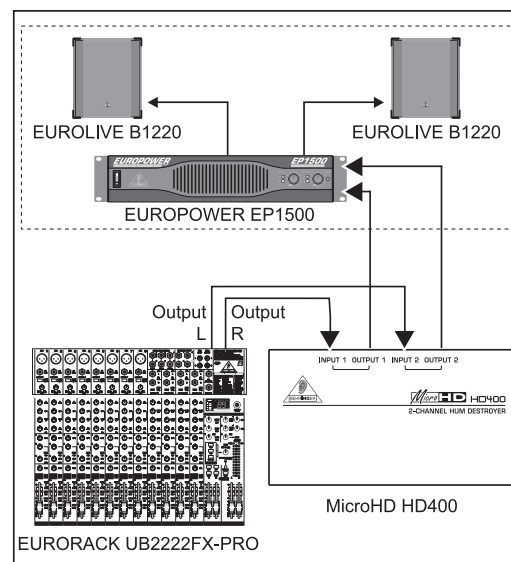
EUROLIVE B1220

EUROLIVE B1220

EUROPOWER

EP1500

EUROPOWER EP1500

Output L

Output R

INPUT 1 OUTPUT 1 INPUT 2 OUTPUT 2

MicroHD HD400

2-CHANNEL HUM DESTROYER

MicroHD HD400

EURORACK UB2222FX-PRO